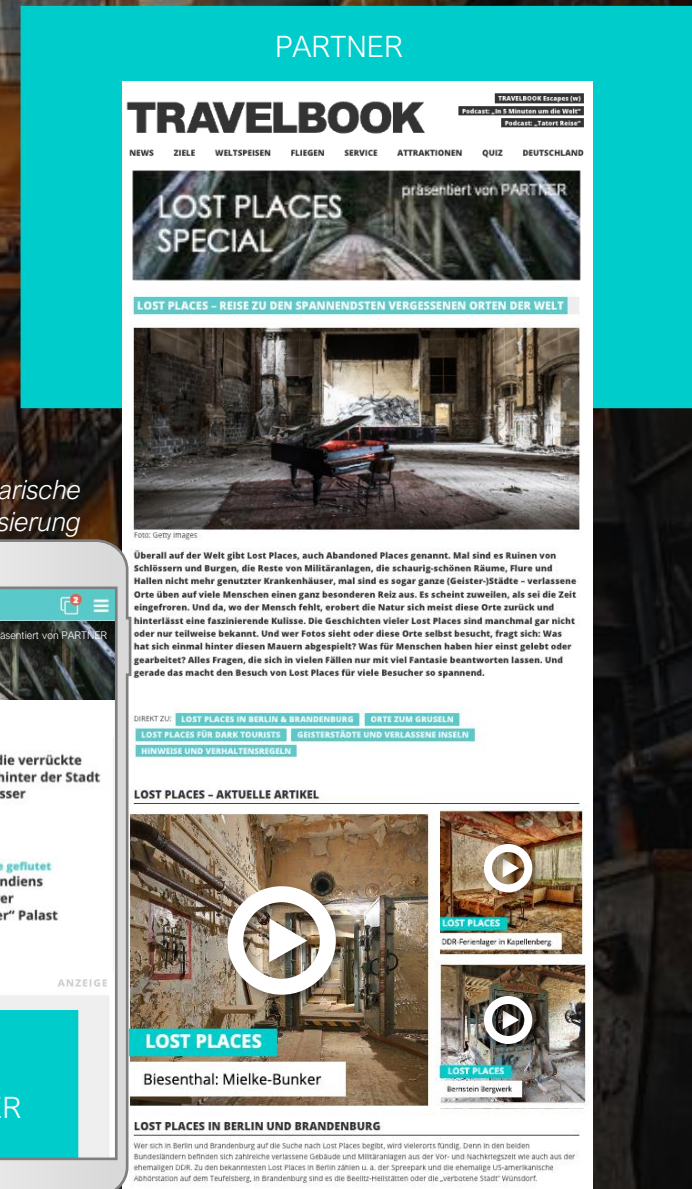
PARTNER

TRAVELBOOK

TRAVELBOOK Escapes (w)
Podcast: „In 5 Minuten um die Welt"
Podcast: „Tatort Reise"

NEWS ZIELE WELTSPEISEN FLIEGEN SERVICE ATTRAKTIONEN QUIZ DEUTSCHLAND

LOST PLACES SPECIAL
präsentiert von PARTNER

LOST PLACES – REISE ZU DEN SPANNENDSTEN VERGESSENEN ORTEN DER WELT

Foto: Getty Images

Überall auf der Welt gibt Lost Places, auch Abandoned Places genannt. Mal sind es Ruinen von Schlössern und Burgen, die Reste von Militäranlagen, die schaurig-schönen Räume, Flure und Hallen nicht mehr genutzter Krankenhäuser, mal sind es sogar ganze (Geister-)Städte – verlassene Orte üben auf viele Menschen einen ganz besonderen Reiz aus. Es scheint zuweilen, als sei die Zeit eingefroren. Und da, wo der Mensch fehlt, erobert die Natur sich meist diese Orte zurück und hinterlässt eine faszinierende Kulisse. Die Geschichten vieler Lost Places sind manchmal gar nicht oder nur teilweise bekannt. Und wer Fotos sieht oder diese Orte selbst besucht, fragt sich: Was hat sich einmal hinter diesen Mauern abgespielt? Was für Menschen haben hier einst gelebt oder gearbeitet? Alles Fragen, die sich in vielen Fällen nur mit viel Fantasie beantworten lassen. Und gerade das macht den Besuch von Lost Places für viele Besucher so spannend.

DIREKT ZU: LOST PLACES IN BERLIN & BRANDENBURG ORTE ZUM GRUSELN LOST PLACES FÜR DARK TOURISTS GEISTERSTÄDTE UND VERLASSENE INSELN HINWEISE UND VERHALTENSREGELN

LOST PLACES – AKTUELLE ARTIKEL

LOST PLACES
Biesenthal: Mielke-Bunker

LOST PLACES
DDR-Ferienlager in Kapellenberg

LOST PLACES
Bernstein Bergwerk

LOST PLACES IN BERLIN UND BRANDENBURG

Wer sich in Berlin und Brandenburg auf die Suche nach Lost Places begibt, wird vielerorts fündig. Denn in den beiden Bundesländern befinden sich zahlreiche verlassene Gebäude und Militäranlagen aus der Vor- und Nachkriegszeit wie auch aus der ehemaligen DDR. Zu den bekanntesten Lost Places in Berlin zählen u. a. der Spreepark und die ehemalige US-amerikanische Abhörstation auf dem Teufelsberg, in Brandenburg sind es die Beelitz-Heilstätten oder die „verbotene Stadt" Wünsdorf.

arische
sierung

2
äsentiert von PARTNER
die verrückte
hinter der Stadt
sser
e geflutet
ndiens
er
er" Palast
ANZEIGE
R